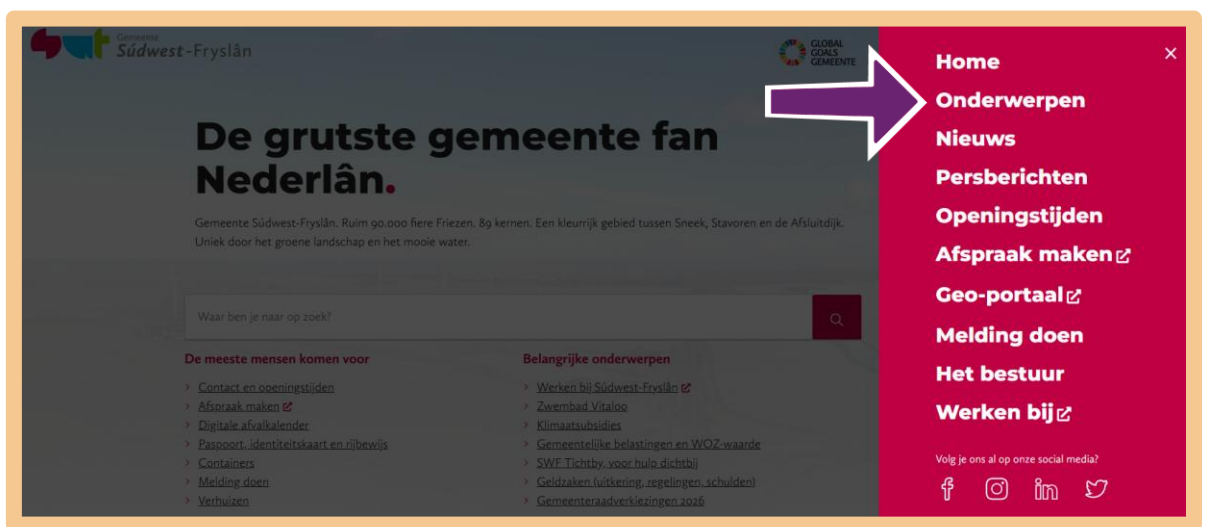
Gemeente Súdwest-Fryslân

GLOBAL GOALS GEMEENTE

De grutste gemeente fan Nederlân.

Gemeente Súdwest-Fryslân. Ruim 90.000 fiere Friezen. 89 kernen. Een kleurrijk gebied tussen Sneek, Stavoren en de Afsluitdijk. Uniek door het groene landschap en het mooie water.

Waar ben je naar op zoek?

De meeste mensen komen voor

› Contact en openingstijden
› Afspraak maken
› Digitale afvalkalender
› Paspoort, identiteitskaart en rijbewijs
› Containers
› Melding doen
› Verhuizen

Belangrijke onderwerpen

› Werken bij Súdwest-Fryslân
› Zwembad Vitaloo
› Klimaatsubsidies
› Gemeentelijke belastingen en WOZ-waarde
› SWF Tichtby, voor hulp dichtbij
› Geldzaken (uitkering, regelingen, schulden)
› Gemeenteraadverkiezingen 2026

×

Home
Onderwerpen
Nieuws
Persberichten
Openingstijden
Afspraak maken
Geo-portaal
Melding doen
Het bestuur
Werken bij

Volg je ons al op onze social media?